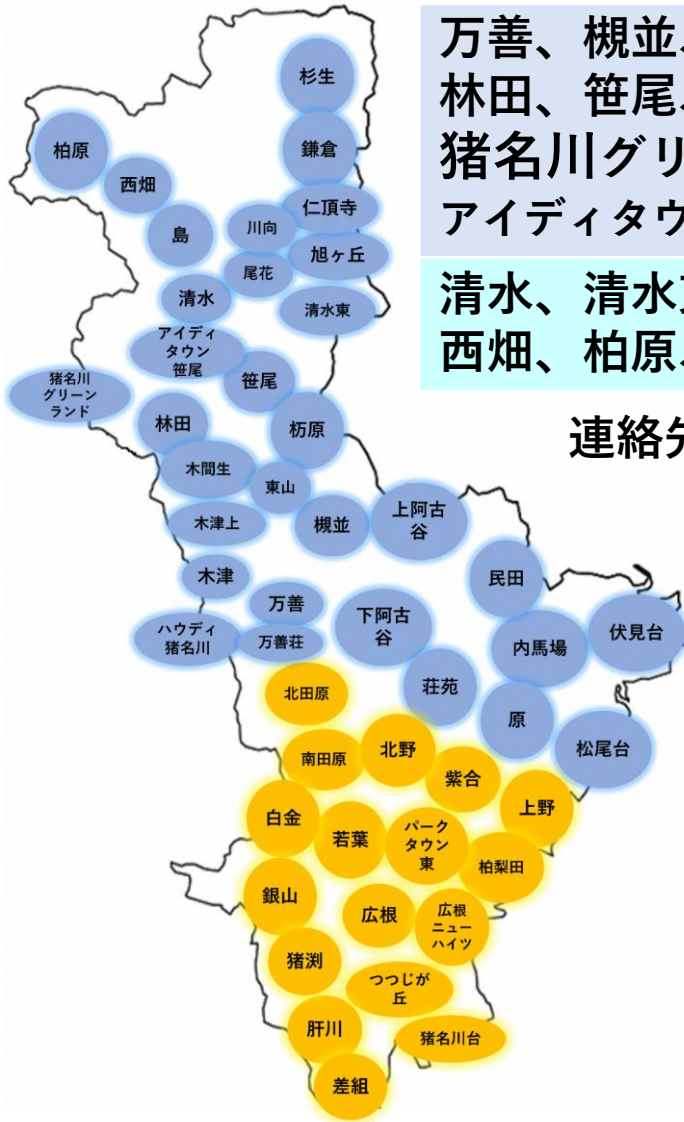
万善、槻並、
林田、笹尾、
猪名川グリ
アイディタウ

清水、清水
西畑、柏原、

連絡先

杉生
柏原
鎌倉
西畑
仁頂寺
島
川向
旭ヶ丘
尾花
清水
清水東
アイディタウン笹尾
猪名川グリーンランド
笹尾
林田
杤原
木間生
東山
木津上
槻並
上阿古谷
木津
民田
万善
下阿古谷
ハウディ猪名川
万善荘
伏見台
内馬場
荘苑
北田原
原
松尾台
南田原
北野
紫合
上野
白金
若葉
パークタウン東
柏梨田
銀山
広根
広根ニューハイツ
猪渕
つつじが丘
肝川
猪名川台
差組